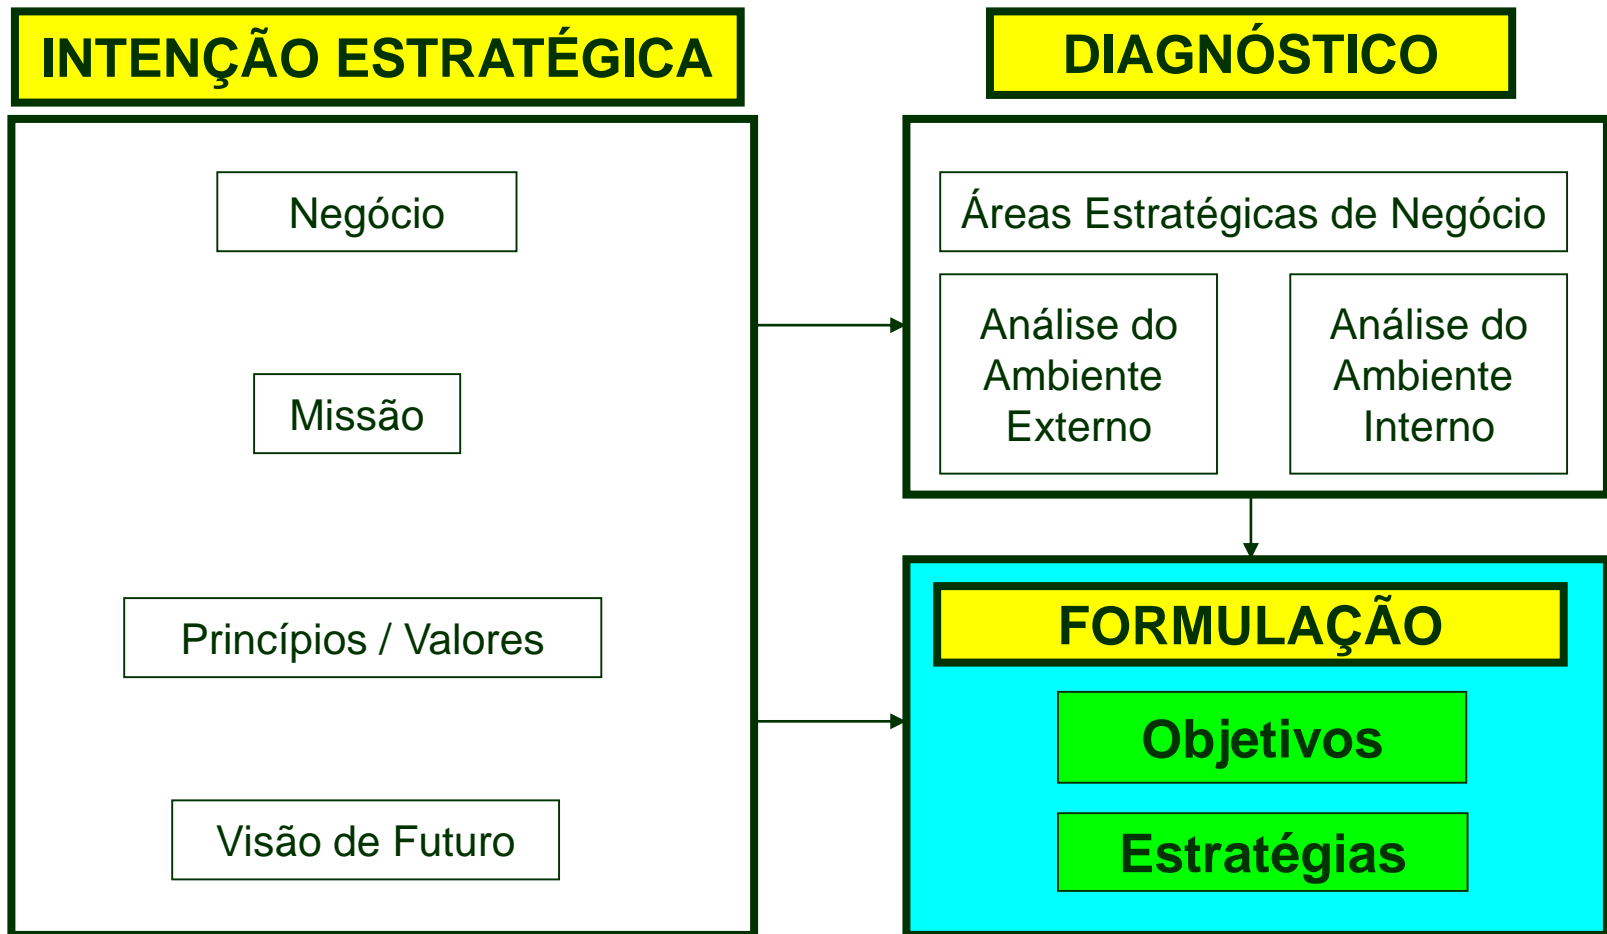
INTENÇÃO ESTRATÉGICA

Negócio

Missão

Princípios / Valores

Visão de Futuro

DIAGNÓSTICO

Áreas Estratégicas de Negócio

Análise do Ambiente Externo

Análise do Ambiente Interno

FORMULAÇÃO

Objetivos

Estratégias